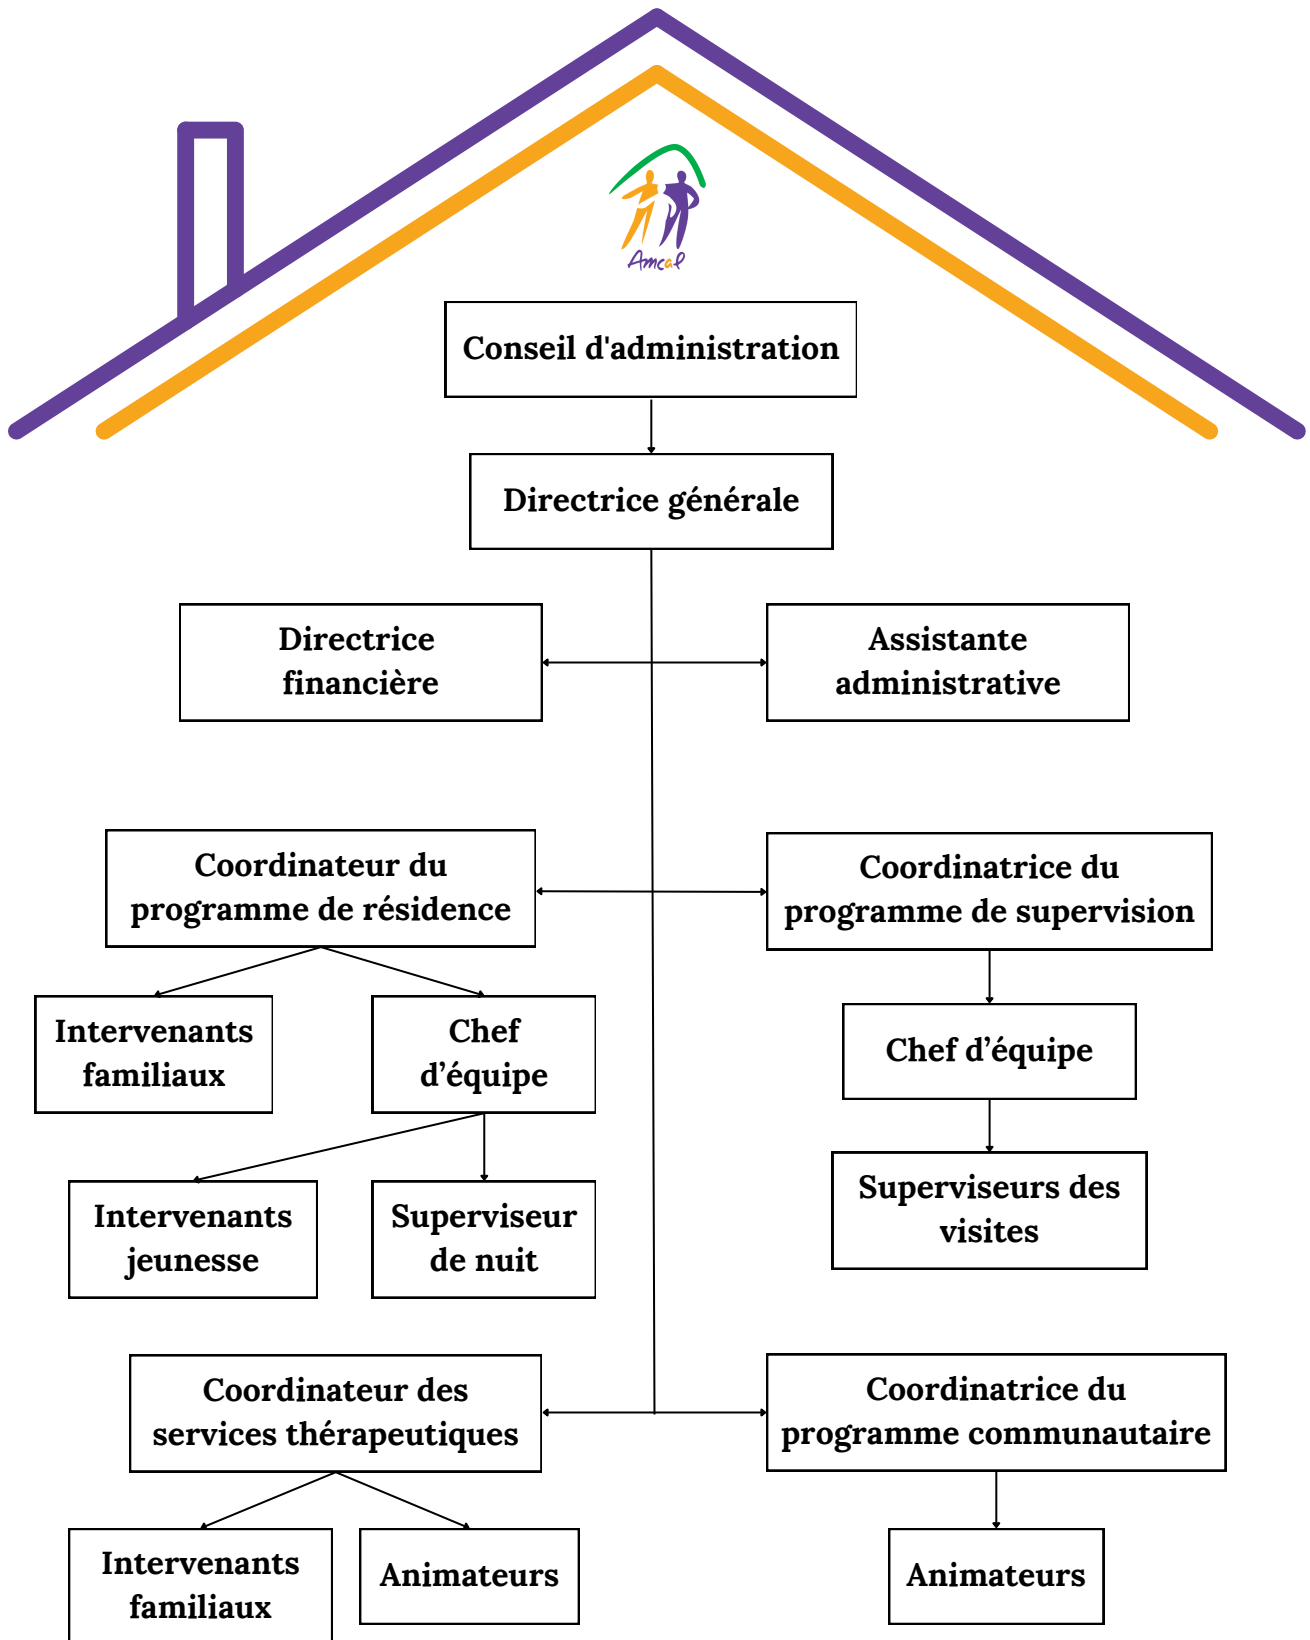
Amcal

Conseil d'administration

Directrice générale

Directrice financière

Assistante administrative

Coordinateur du programme de résidence

Coordinatrice du programme de supervision

Intervenants familiaux

Chef d’équipe

Chef d’équipe

Intervenants jeunesse

Superviseur de nuit

Superviseurs des visites

Coordinateur des services thérapeutiques

Coordinatrice du programme communautaire

Intervenants familiaux

Animateurs

Animateurs